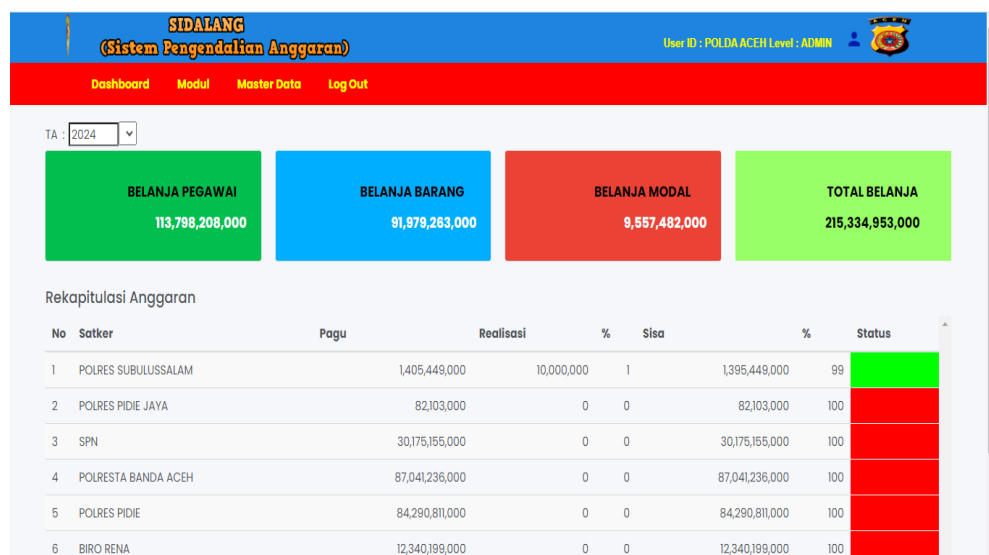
SIDALANG
(Sistem Pengendalian Anggaran)

User ID : POLDA ACEH Level : ADMIN

Dashboard Modul Master Data Log Out

TA : 2024

BELANJA PEGAWAI
113,798,208,000

BELANJA BARANG
91,979,263,000

BELANJA MODAL
9,557,482,000

TOTAL BELANJA
215,334,953,000

Rekapitulasi Anggaran

| No | Satker | Pagu | Realisasi | % | Sisa | % | Status |
|---|---|---|---|---|---|---|---|
| 1 | POLRES SUBULUSSALAM | 1,405,449,000 | 10,000,000 | 1 | 1,395,449,000 | 99 | |
| 2 | POLRES PIDIE JAYA | 82,103,000 | 0 | 0 | 82,103,000 | 100 | |
| 3 | SPN | 30,175,155,000 | 0 | 0 | 30,175,155,000 | 100 | |
| 4 | POLRESTA BANDA ACEH | 87,041,236,000 | 0 | 0 | 87,041,236,000 | 100 | |
| 5 | POLRES PIDIE | 84,290,811,000 | 0 | 0 | 84,290,811,000 | 100 | |
| 6 | BIRO RENA | 12,340,199,000 | 0 | 0 | 12,340,199,000 | 100 | |